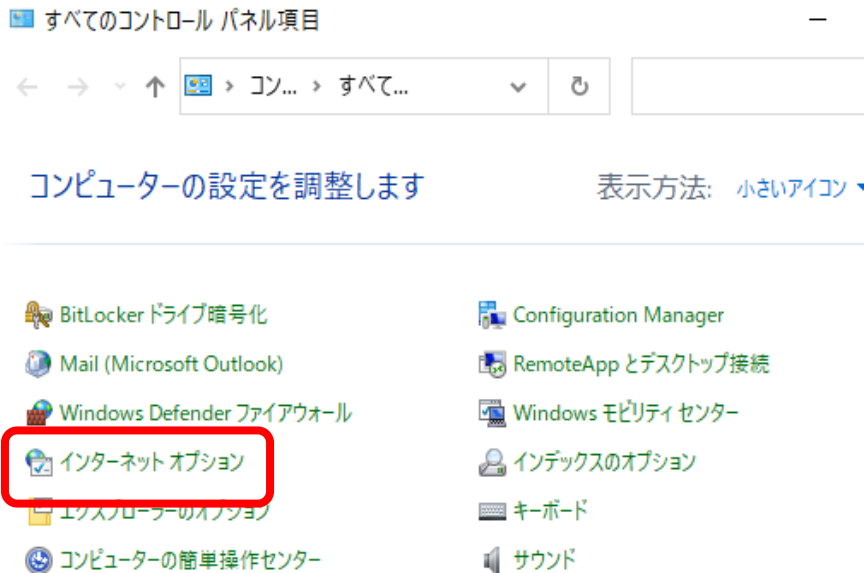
すべてのコントロール パネル項目

コン... › すべて...

コンピューターの設定を調整します

表示方法: 小さいアイコン

BitLocker ドライブ暗号化
Mail (Microsoft Outlook)
Windows Defender ファイアウォール
インターネット オプション
エクスプローラーのオプション
コンピューターの簡単操作センター

Configuration Manager
RemoteApp とデスクトップ接続
Windows モビリティ センター
インデックスのオプション
キーボード
サウンド